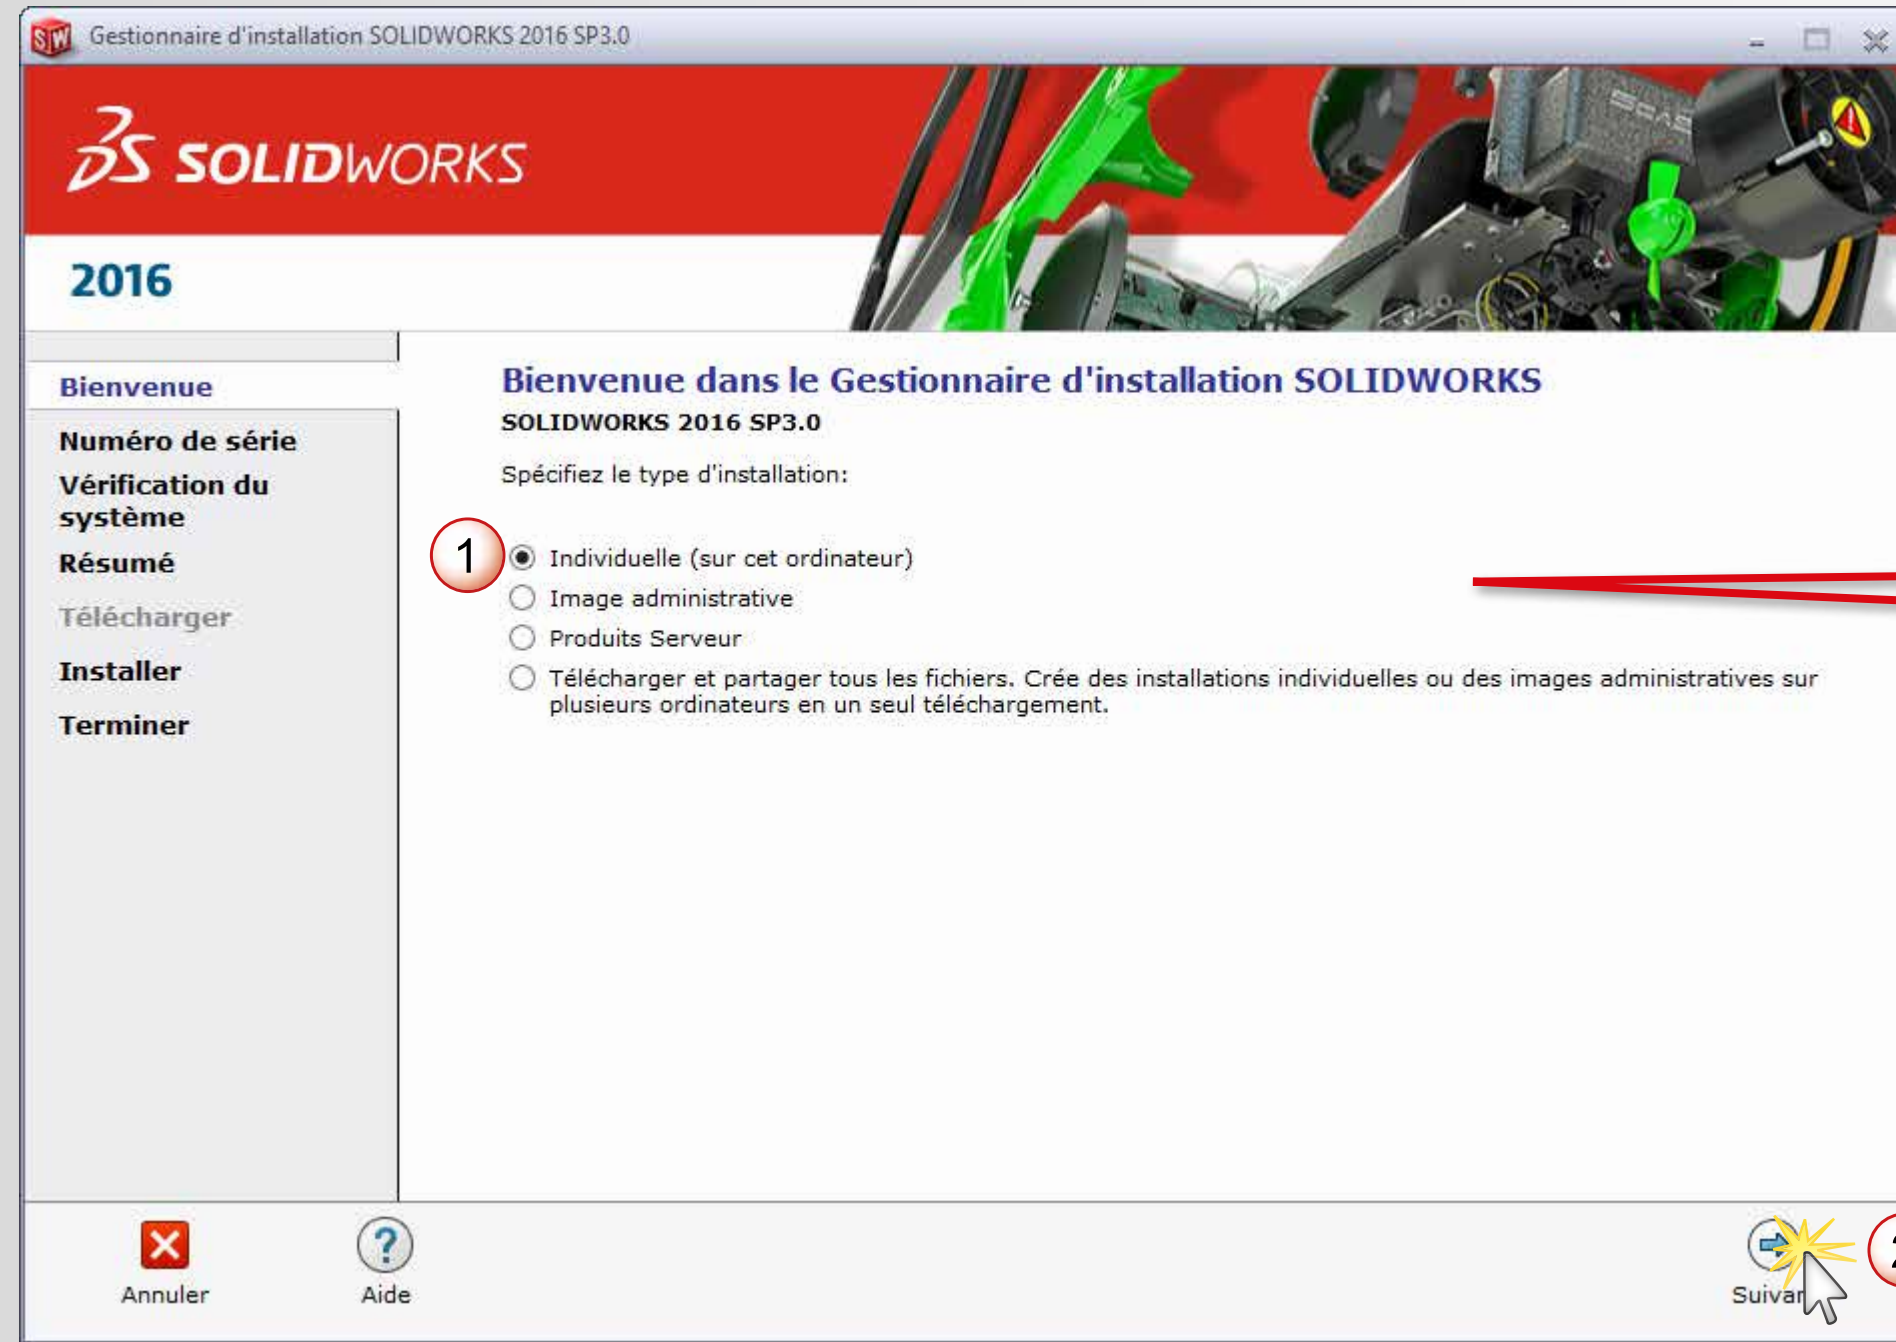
Gestionnaire d'installation SOLIDWORKS 2016 SP3.0

3S SOLIDWORKS

2016

Bienvenue

Numéro de série

Vérification du système

Résumé

Télécharger

Installer

Terminer

Bienvenue dans le Gestionnaire d'installation SOLIDWORKS

SOLIDWORKS 2016 SP3.0

Spécifiez le type d'installation:

1

Individuelle (sur cet ordinateur)

Image administrative

Produits Serveur

Télécharger et partager tous les fichiers. Crée des installations individuelles ou des images administratives sur plusieurs ordinateurs en un seul téléchargement.

Annuler

Aide

Suivan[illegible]

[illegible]